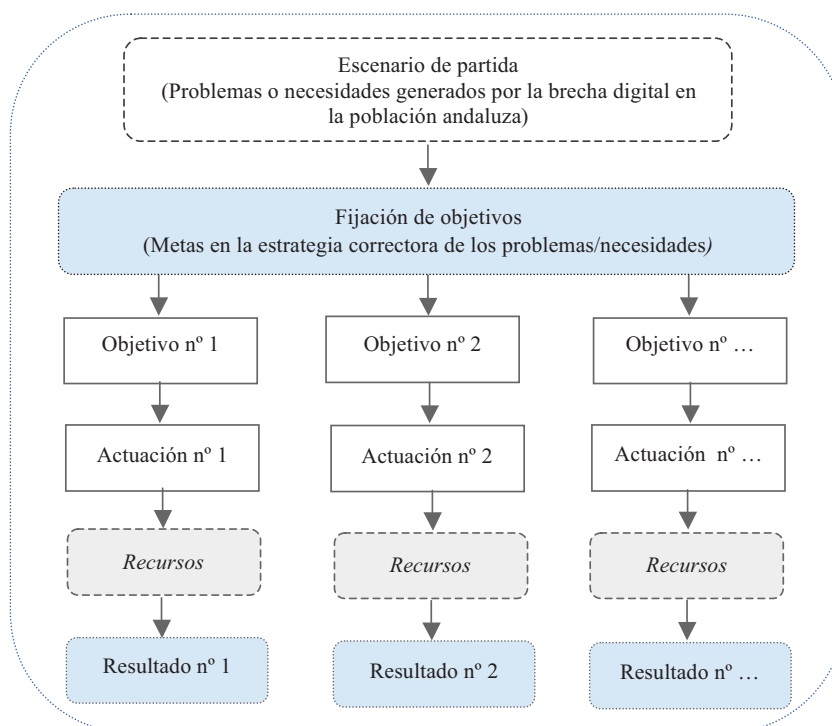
Escenario de partida
(Problemas o necesidades generados por la brecha digital en la población andaluza)

Fijación de objetivos
(Metas en la estrategia correctora de los problemas/necesidades)

Objetivo nº 1

Actuación nº 1

Recursos

Resultado nº 1

Objetivo nº 2

Actuación nº 2

Recursos

Resultado nº 2

Objetivo nº …

Actuación nº …

Recursos

Resultado nº …